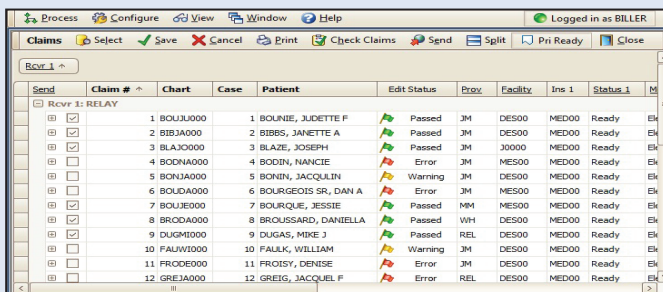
Process Configure View Window Help Logged in as BILLER

Claims Select Save Cancel Print Check Claims Send Split Pri Ready Close

Rcvr 1

| Send | Claim # | Chart | Case | Patient | Edit Status | Prov | Facility | Ins 1 | Status 1 | M |
|---|---|---|---|---|---|---|---|---|---|---|
| Rcvr 1: RELAY | | | | | | | | | | |
| ☑ | 1 | BOUJU000 | 1 | BOUNIE, JUDETTE F | Passed | JM | DES00 | MED00 | Ready | Ele |
| ☑ | 2 | BIBJA000 | 2 | BIBBS, JANETTE A | Passed | JM | DES00 | MED00 | Ready | Ele |
| ☑ | 3 | BLAJO000 | 3 | BLAZE, JOSEPH | Passed | JM | J0000 | MED00 | Ready | Ele |
| ☐ | 4 | BODNA000 | 4 | BODIN, NANCIE | Error | JM | MES00 | MED00 | Ready | Ele |
| ☐ | 5 | BONJA000 | 5 | BONIN, JACQULIN | Warning | JM | DES00 | MED00 | Ready | Ele |
| ☐ | 6 | BOUDA000 | 6 | BOURGEOIS SR, DAN A | Error | JM | MES00 | MED00 | Ready | Ele |
| ☑ | 7 | BOUJE000 | 7 | BOURQUE, JESSIE | Passed | PW | MES00 | MED00 | Ready | Ele |
| ☑ | 8 | BRODA000 | 8 | BROUSSARD, DANIELLA | Passed | WH | DES00 | MED00 | Ready | Ele |
| ☑ | 9 | DUGMI000 | 9 | DUGAS, MIKE J | Passed | REL | DES00 | MED00 | Ready | Ele |
| ☐ | 10 | FAUWI000 | 10 | FAULK, WILLIAM | Warning | JM | DES00 | MED00 | Ready | Ele |
| ☐ | 11 | FRODE000 | 11 | FROISY, DENISE | Error | JM | MES00 | MED00 | Ready | Ele |
| ☐ | 12 | GREJA000 | 12 | GREIG, JACQUEL F | Error | REL | DES00 | MED00 | Ready | Ele |